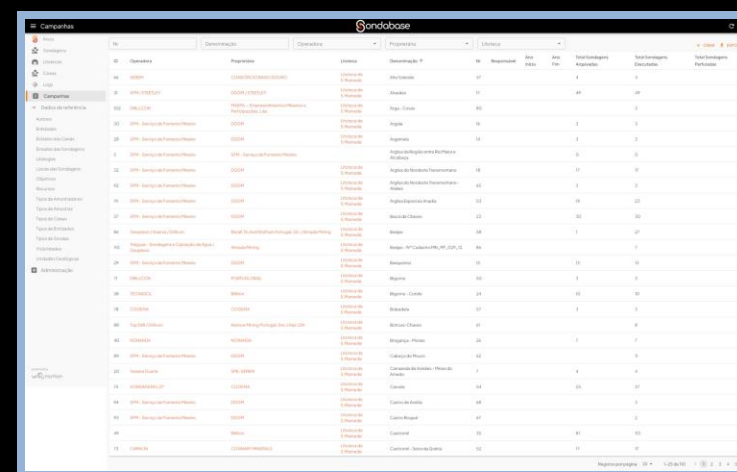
≡ Campanhas

Sondabase

Início
Sondagens
Licenças
Cliente
Loja
Campanhas
Dados de referência
Autores
Entidades
Estados das Caixas
Estados das Sondagens
Litologias
Locais das Sondagens
Objetivos
Recursos
Tipos de Amostradores
Tipos de Amostras
Tipos de Caixas
Tipos de Entidades
Tipos de Estudos
Propriedades
Unidades Geológicas
Administração

| Id | Operadora | Proprietária | Licença | Denominação | Nr. | Responsável | Ano Início | Ano Fim | Total Sondagens Arquivadas | Total Sondagens Executadas | Total Sondagens Perfuradas |
|---|---|---|---|---|---|---|---|---|---|---|---|
| 66 | SERIPA | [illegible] | Licença de 5 Prospecção | Alto Sobrado | 37 | | | | | | |
| 31 | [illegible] | EDGM | Licença de 5 Prospecção | Alvados | 11 | | | | 49 | 29 | |
| 102 | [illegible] | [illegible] | Licença de 5 Prospecção | Anjo - Crasto | 80 | | | | | | |
| 30 | SFM - Serviço de Fomento Mineiro | EDGM | Licença de 5 Prospecção | Arganil | 16 | | | | 3 | 3 | |
| 12 | SFM - Serviço de Fomento Mineiro | EDGM | Licença de 5 Prospecção | Argemela | 74 | | | | 2 | 2 | |
| 9 | SFM - Serviço de Fomento Mineiro | SFM - Serviço de Fomento Mineiro | Licença de 5 Prospecção | Bacia da Ribeira entre Rio Maior e Alcobaça | | | | | 0 | 0 | |
| 32 | SFM - Serviço de Fomento Mineiro | EDGM | Licença de 5 Prospecção | Bacia do Nordeste Transmontano | 18 | | | | 17 | 17 | |
| 93 | SFM - Serviço de Fomento Mineiro | EDGM | Licença de 5 Prospecção | Bacia do Nordeste Transmontano - Maiao | 26 | | | | 3 | 2 | |
| 92 | SFM - Serviço de Fomento Mineiro | EDGM | Licença de 5 Prospecção | Bacia Espinhas Arruda | 53 | | | | 15 | 23 | |
| 37 | SFM - Serviço de Fomento Mineiro | EDGM | Licença de 5 Prospecção | Bacia de Chaves | 22 | | | | 30 | 30 | |
| 86 | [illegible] | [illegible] | Licença de 5 Prospecção | Beiras | 38 | | | | 1 | 27 | |
| 83 | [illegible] | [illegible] | Licença de 5 Prospecção | Beiras - Nº Cadastro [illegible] | 86 | | | | | 1 | |
| 29 | SFM - Serviço de Fomento Mineiro | EDGM | Licença de 5 Prospecção | Benposta | 15 | | | | 13 | 13 | |
| 71 | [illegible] | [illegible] | Licença de 5 Prospecção | Bigorna | 50 | | | | 3 | 3 | |
| 38 | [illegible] | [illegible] | Licença de 5 Prospecção | Bigorna - Conde | 24 | | | | 10 | 10 | |
| 73 | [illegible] | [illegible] | Licença de 5 Prospecção | Bobadela | 37 | | | | 3 | 3 | |
| 89 | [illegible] | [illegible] | Licença de 5 Prospecção | Boticas Chaves | 31 | | | | | 8 | |
| 40 | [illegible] | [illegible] | Licença de 5 Prospecção | Bragança - Pinelo | 36 | | | | 7 | 7 | |
| 89 | SFM - Serviço de Fomento Mineiro | EDGM | Licença de 5 Prospecção | Cabeço do Pinhal | 42 | | | | | 9 | |
| 20 | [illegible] | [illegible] | Licença de 5 Prospecção | Camarinha de Jordaes - Minas do Alvarão | 1 | | | | 4 | 4 | |
| 75 | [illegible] | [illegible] | Licença de 5 Prospecção | Cascais | 64 | | | | 33 | 37 | |
| 94 | SFM - Serviço de Fomento Mineiro | EDGM | Licença de 5 Prospecção | Castro de Avelãs | 68 | | | | | 1 | |
| 95 | SFM - Serviço de Fomento Mineiro | EDGM | Licença de 5 Prospecção | Castro Roupal | 47 | | | | | 2 | |
| 48 | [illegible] | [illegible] | Licença de 5 Prospecção | Castromil | 70 | | | | 81 | 93 | |
| 79 | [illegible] | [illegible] | Licença de 5 Prospecção | Castromil - Serra da Santa | 52 | | | | 17 | 17 | |

Registos por página 25 · 1-25 de 93 | 1 2 3 4